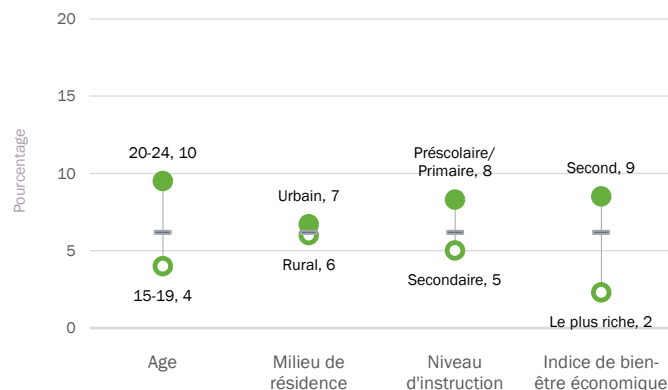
20
15
10
5
0
Pourcentage
20-24, 10
15-19, 4
Urbain, 7
Rural, 6
Préscolaire/ Primaire, 8
Secondaire, 5
Second, 9
Le plus riche, 2
Age
Milieu de résidence
Niveau d'instruction
Indice de bien-être économique